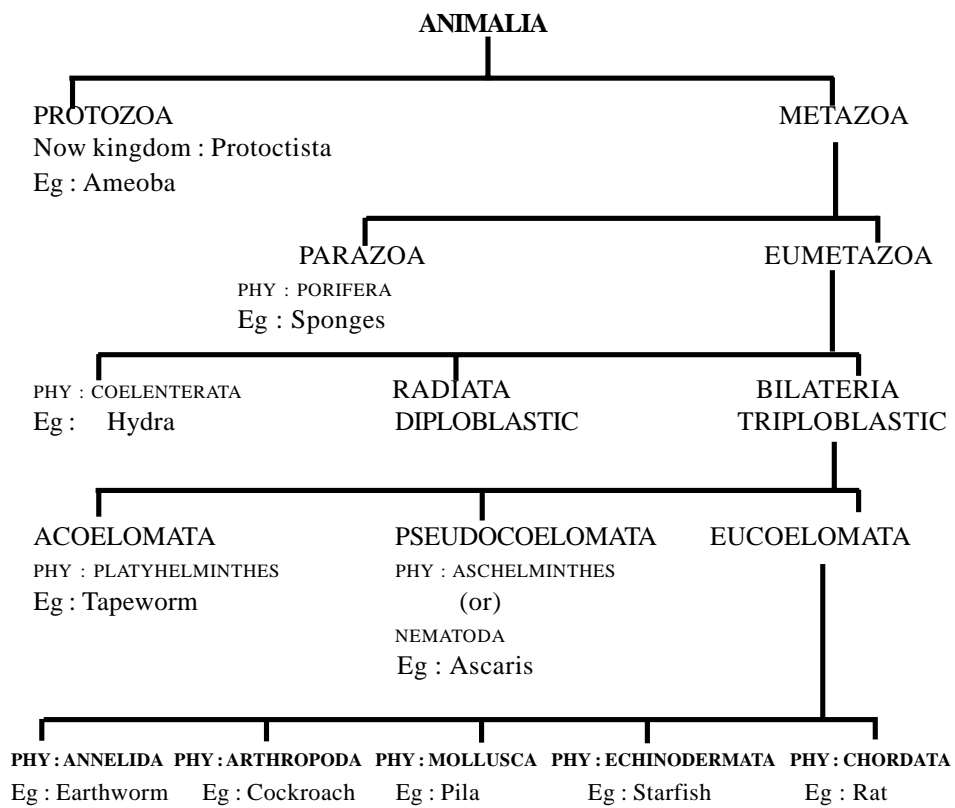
ANIMALIA

PROTOZOA
Now kingdom : Protoctista
Eg : Ameoba

METAZOA

PARAZOA
PHY : PORIFERA
Eg : Sponges

EUMETAZOA

PHY : COELENTERATA
Eg : Hydra

RADIATA
DIPLOBLASTIC

BILATERIA
TRIPLOBLASTIC

ACOELOMATA
PHY : PLATYHELMINTHES
Eg : Tapeworm

PSEUDOCOELOMATA
PHY : ASCHELMINTHES
(or)
NEMATODA
Eg : Ascaris

EUCOELOMATA

PHY : ANNELIDA
Eg : Earthworm

PHY : ARTHROPODA
Eg : Cockroach

PHY : MOLLUSCA
Eg : Pila

PHY : ECHINODERMATA
Eg : Starfish

PHY : CHORDATA
Eg : Rat